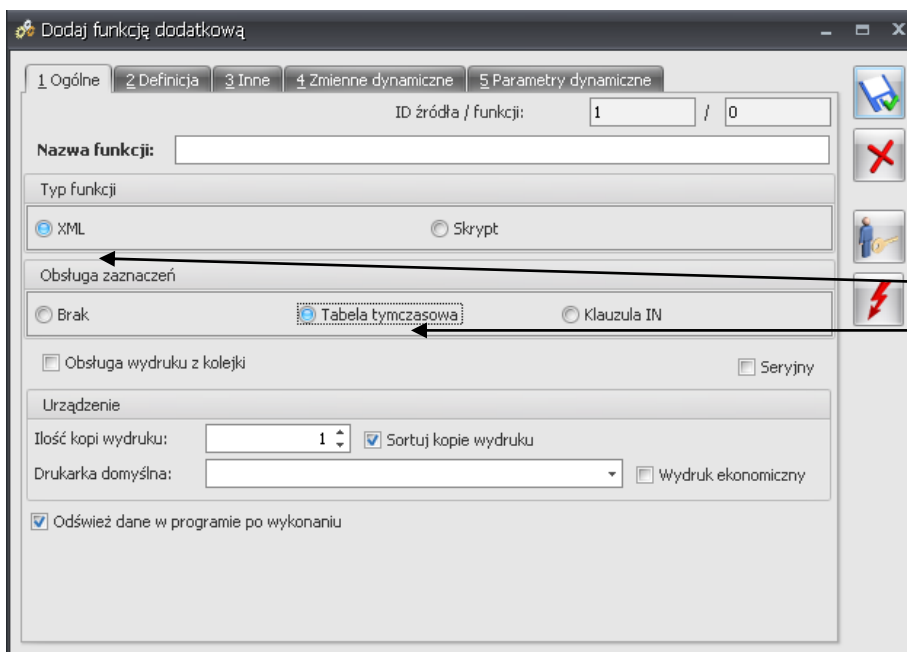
Dodaj funkcję dodatkową

1 Ogólne | 2 Definicja | 3 Inne | 4 Zmienne dynamiczne | 5 Parametry dynamiczne

ID źródła / funkcji: 1 / 0

Nazwa funkcji:

Typ funkcji

XML

Skrypt

Obsługa zaznaczeń

Brak

Tabela tymczasowa

Klauzula IN

Obsługa wydruku z kolejki

Seryjny

Urządzenie

Ilość kopi wydruku: 1

Sortuj kopie wydruku

Drukarka domyślna:

Wydruk ekonomiczny

Odśwież dane w programie po wykonaniu